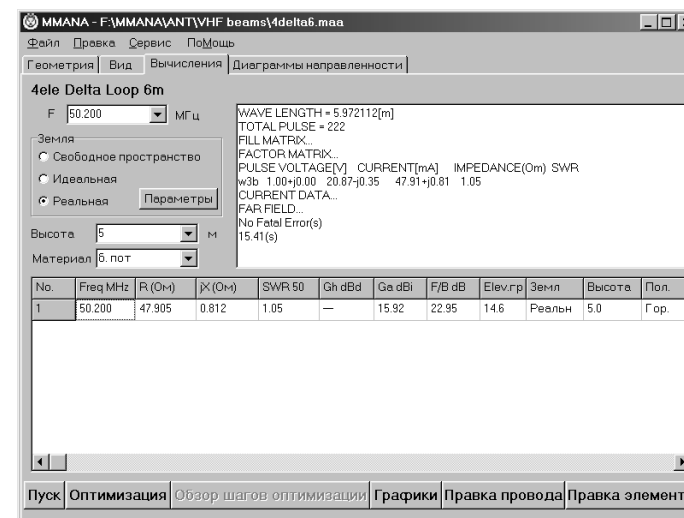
MMANA - F:\MMANA\ANT\VHF beams\4delta6.maa

Файл Правка Сервис ПоМощь

Геометрия | Вид | Вычисления | Диаграммы направленности

4ele Delta Loop 6m

F 50.200 МГц

Земля
Свободное пространство
Идеальная
Реальная
Параметры

Высота 5 м

Материал б. пот

WAVE LENGTH = 5.972112[m]
TOTAL PULSE = 222
FILL MATRIX...
FACTOR MATRIX...
PULSE VOLTAGE[V] CURRENT[mA] IMPEDANCE(Om) SWR
w3b 1.00+j0.00 20.87-j0.35 47.91+j0.81 1.05
CURRENT DATA...
FAR FIELD...
No Fatal Error(s)
15.41(s)

| No. | Freq MHz | R (Ом) | jX (Ом) | SWR 50 | Gh dBd | Ga dBi | F/B dB | Elev.гр | Земл | Высота | Пол. |
|---|---|---|---|---|---|---|---|---|---|---|---|
| 1 | 50.200 | 47.905 | 0.812 | 1.05 | — | 15.92 | 22.95 | 14.6 | Реальн | 5.0 | Гор. |

Пуск | Оптимизация | Обзор шагов оптимизации | Графики | Правка провода | Правка элемент